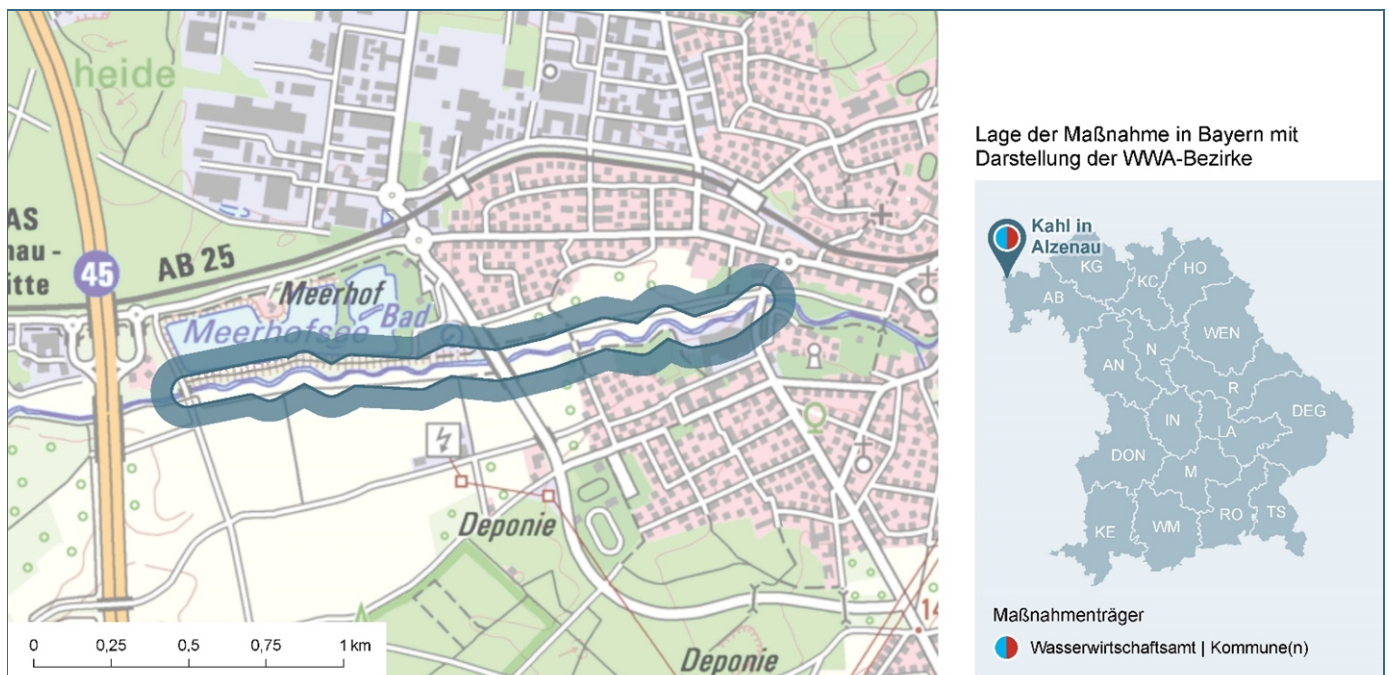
heide

AS
nau -
itte

45

AB 25

Meerhof
Bad
Meerhofsee

Deponie

Deponie

14

0 0,25 0,5 0,75 1 km

Lage der Maßnahme in Bayern mit Darstellung der WWA-Bezirke

Kahl in Alzenau

KG
KC
HO
AB
WEN
N
AN
R
DEG
IN
LA
DON
M
KE
WM
RO
TS

Maßnahmenträger

Wasserwirtschaftsamt | Kommune(n)